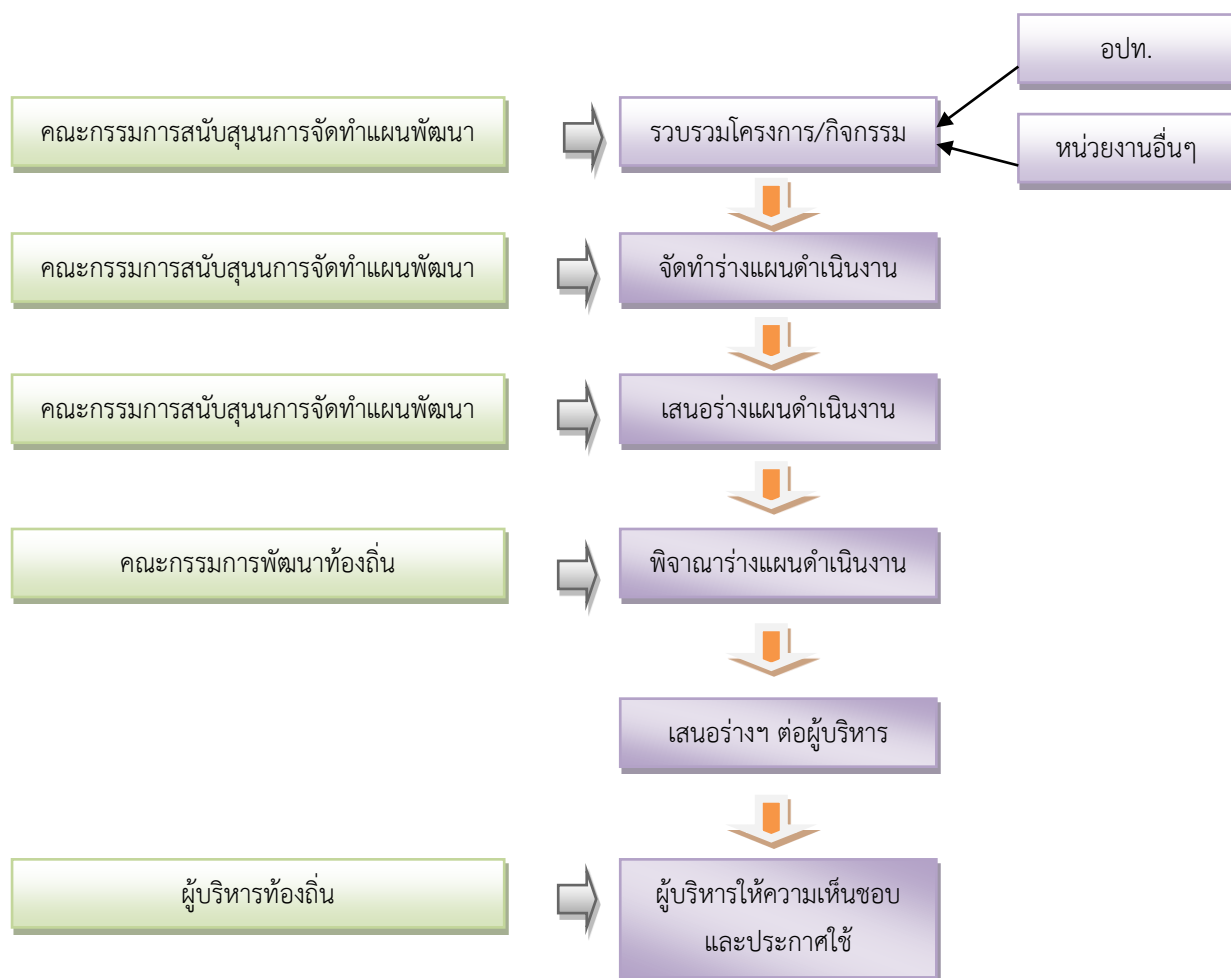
อปท.

คณะกรรมการสนับสนุนการจัดทำแผนพัฒนา

รวบรวมโครงการ/กิจกรรม

หน่วยงานอื่นๆ

คณะกรรมการสนับสนุนการจัดทำแผนพัฒนา

จัดทำร่างแผนดำเนินงาน

คณะกรรมการสนับสนุนการจัดทำแผนพัฒนา

เสนอร่างแผนดำเนินงาน

คณะกรรมการพัฒนาท้องถิ่น

พิจาณาร่างแผนดำเนินงาน

เสนอร่างฯ ต่อผู้บริหาร

ผู้บริหารท้องถิ่น

ผู้บริหารให้ความเห็นชอบ และประกาศใช้